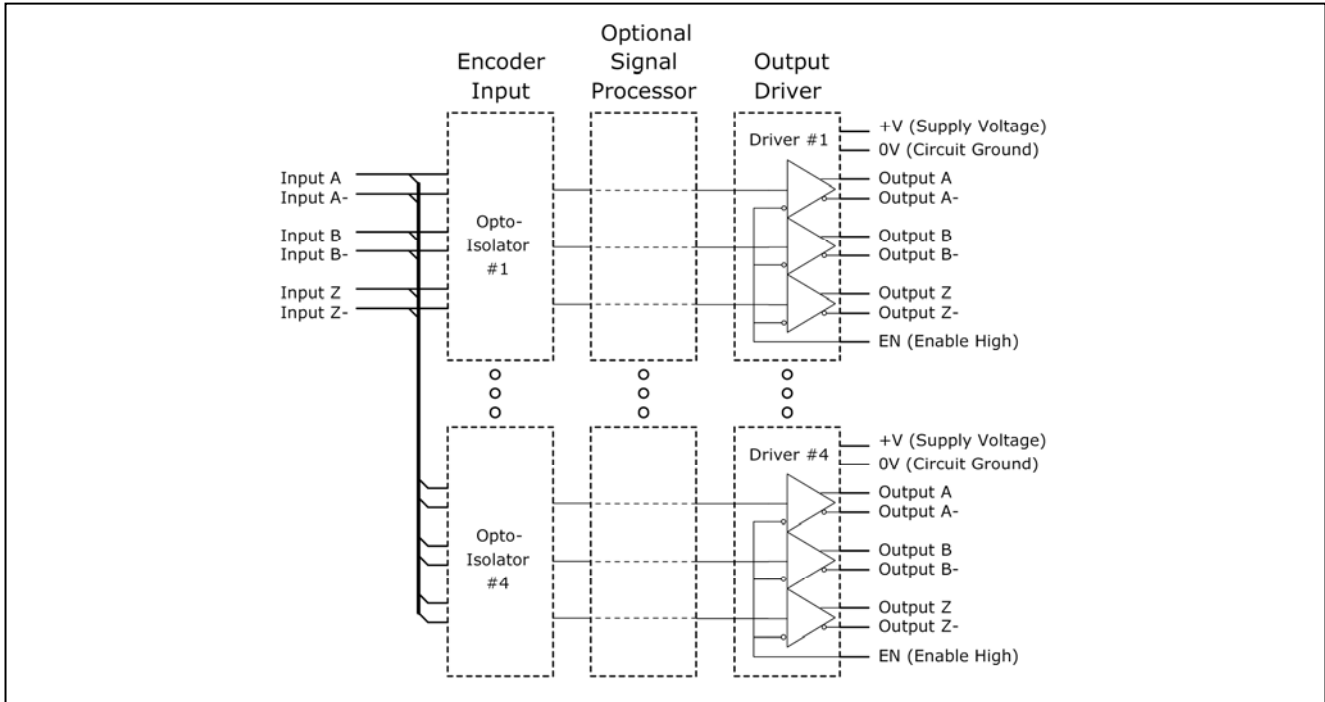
Encoder Input

Optional Signal Processor

Output Driver

Driver #1

+V (Supply Voltage)
0V (Circuit Ground)

Input A
Input A-
Input B
Input B-
Input Z
Input Z-

Opto-Isolator #1

Output A
Output A-
Output B
Output B-
Output Z
Output Z-
EN (Enable High)

Driver #4

+V (Supply Voltage)
0V (Circuit Ground)

Opto-Isolator #4

Output A
Output A-
Output B
Output B-
Output Z
Output Z-
EN (Enable High)